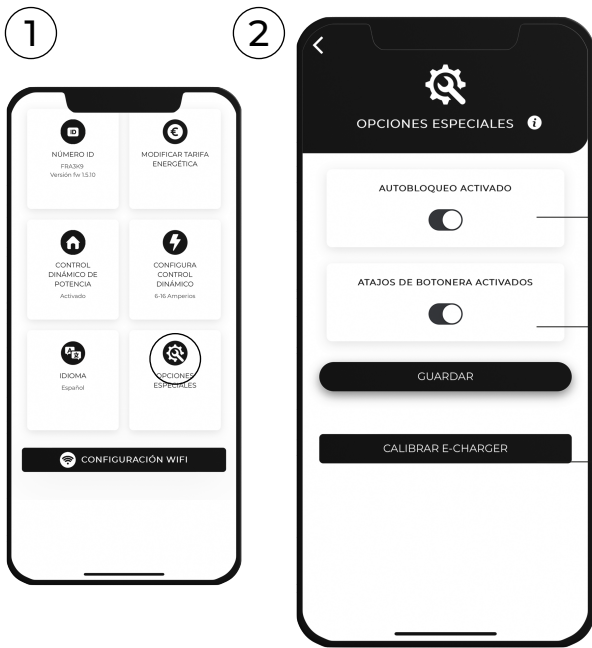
1

NÚMERO ID
FRA5K9
Versión fw 1.5.10

MODIFICAR TARIFA ENERGÉTICA

CONTROL DINÁMICO DE POTENCIA
Activado

CONFIGURA CONTROL DINÁMICO
6-16 Amperios

IDIOMA
Español

OPCIONES ESPECIALES

CONFIGURACIÓN WIFI

2

OPCIONES ESPECIALES

AUTOBLOQUEO ACTIVADO

ATAJOS DE BOTONERA ACTIVADOS

GUARDAR

CALIBRAR E-CHARGER